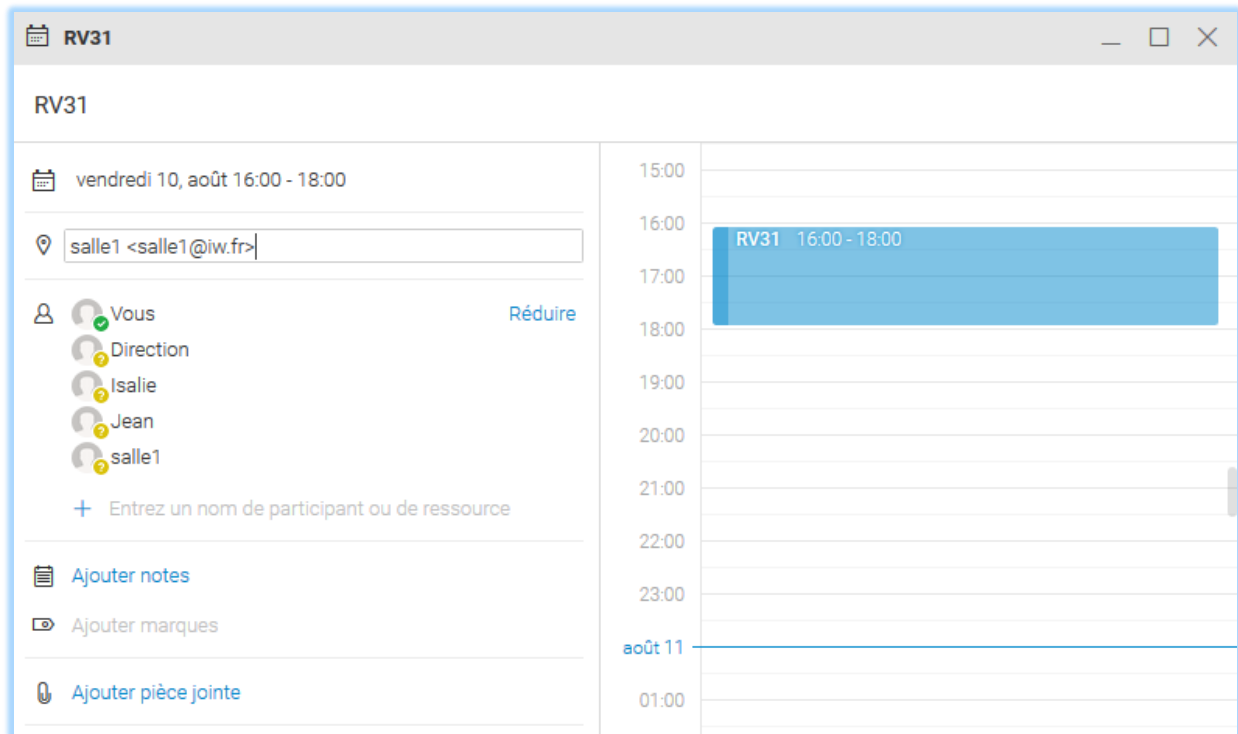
RV31

RV31

vendredi 10, août 16:00 - 18:00

salle1 <salle1@iw.fr>

Vous
Réduire
Direction
Isalie
Jean
salle1

+ Entrez un nom de participant ou de ressource

Ajouter notes

Ajouter marques

Ajouter pièce jointe

15:00
16:00
RV31 16:00 - 18:00
17:00
18:00
19:00
20:00
21:00
22:00
23:00
août 11
01:00